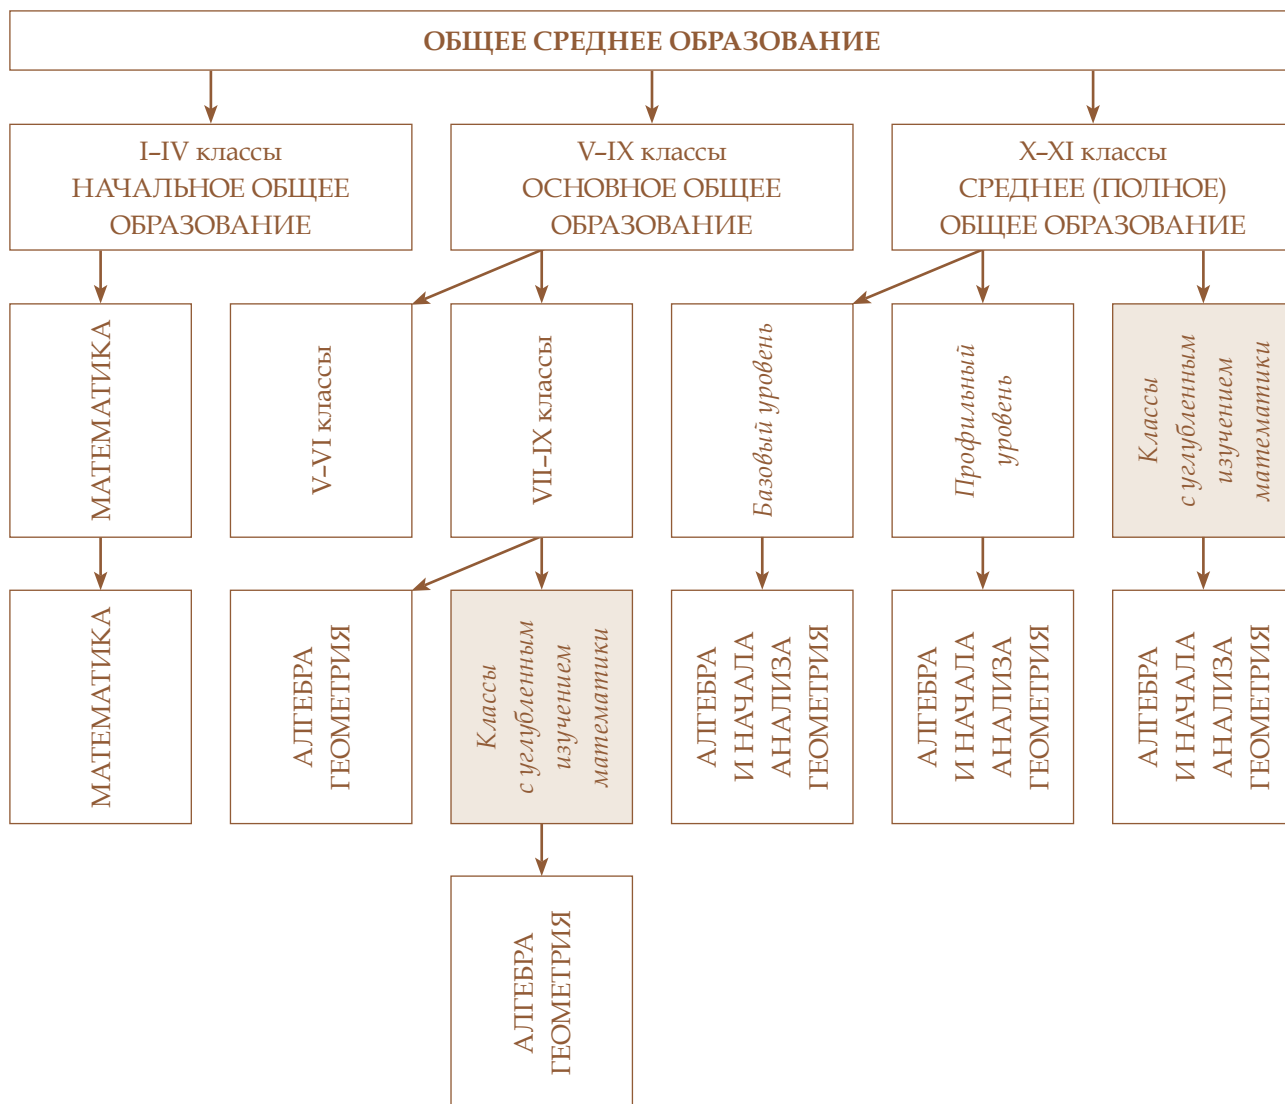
ОБЩЕЕ СРЕДНЕЕ ОБРАЗОВАНИЕ

I–IV классы
НАЧАЛЬНОЕ ОБЩЕЕ ОБРАЗОВАНИЕ

V–IX классы
ОСНОВНОЕ ОБЩЕЕ ОБРАЗОВАНИЕ

X–XI классы
СРЕДНЕЕ (ПОЛНОЕ) ОБЩЕЕ ОБРАЗОВАНИЕ

МАТЕМАТИКА

V–VI классы

VII–IX классы

Базовый уровень

Профильный уровень

Классы с углубленным изучением математики

МАТЕМАТИКА

АЛГЕБРА
ГЕОМЕТРИЯ

Классы с углубленным изучением математики

АЛГЕБРА И НАЧАЛА АНАЛИЗА
ГЕОМЕТРИЯ

АЛГЕБРА И НАЧАЛА АНАЛИЗА
ГЕОМЕТРИЯ

АЛГЕБРА И НАЧАЛА АНАЛИЗА
ГЕОМЕТРИЯ

АЛГЕБРА
ГЕОМЕТРИЯ